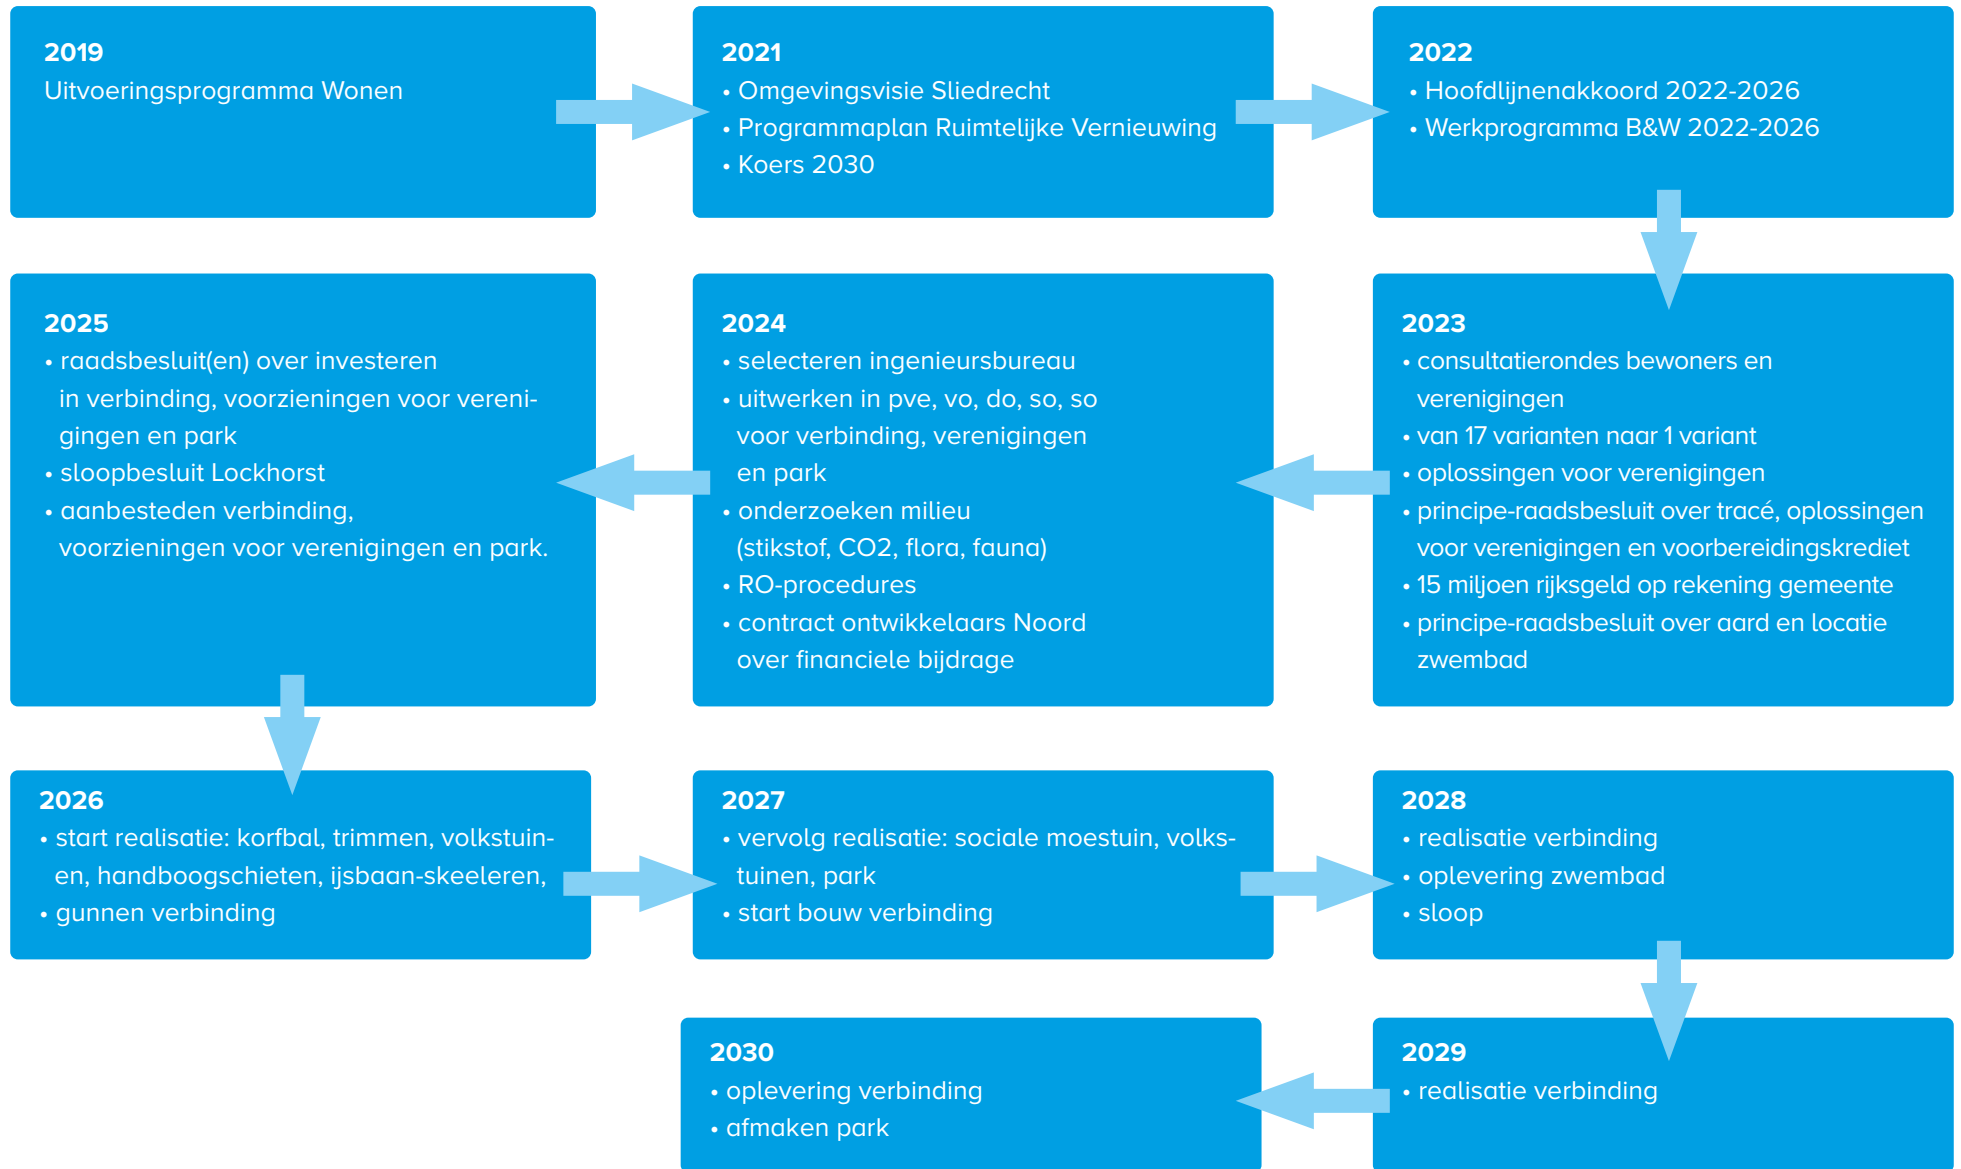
**2019**
Uitvoeringsprogramma Wonen

**2021**
• Omgevingsvisie Sliedrecht
• Programmaplan Ruimtelijke Vernieuwing
• Koers 2030

**2022**
• Hoofdlijnenakkoord 2022-2026
• Werkprogramma B&W 2022-2026

**2023**
• consultatierondes bewoners en verenigingen
• van 17 varianten naar 1 variant
• oplossingen voor verenigingen
• principe-raadsbesluit over tracé, oplossingen voor verenigingen en voorbereidingskrediet
• 15 miljoen rijksgeld op rekening gemeente
• principe-raadsbesluit over aard en locatie zwembad

**2024**
• selecteren ingenieursbureau
• uitwerken in pve, vo, do, so, so voor verbinding, verenigingen en park
• onderzoeken milieu (stikstof, CO2, flora, fauna)
• RO-procedures
• contract ontwikkelaars Noord over financiele bijdrage

**2025**
• raadsbesluit(en) over investeren in verbinding, voorzieningen voor verenigingen en park
• sloopbesluit Lockhorst
• aanbesteden verbinding, voorzieningen voor verenigingen en park.

**2026**
• start realisatie: korfbal, trimmen, volkstuinen, handboogschieten, ijsbaan-skeeleren,
• gunnen verbinding

**2027**
• vervolg realisatie: sociale moestuin, volkstuinen, park
• start bouw verbinding

**2028**
• realisatie verbinding
• oplevering zwembad
• sloop

**2029**
• realisatie verbinding

**2030**
• oplevering verbinding
• afmaken park